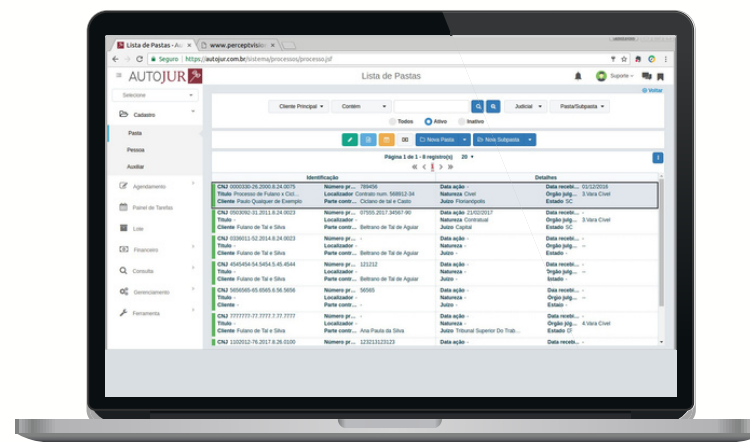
Lista de Pastas - Au
www.perceptvision
Seguro | https://autojur.com.br/sistema/processos/processo.jsf

AUTOJUR

Lista de Pastas

Suporte

Selecione

Cadastro
Pasta
Pessoa
Auxiliar
Agendamento
Painel de Tarefas
Lote
Financeiro
Consulta
Gerenciamento
Ferramenta

Voltar

Cliente Principal
Contém
Judicial
Pasta/Subpasta

Todos
Ativo
Inativo

Nova Pasta
Nova Subpasta

Página 1 de 1 - 8 registro(s) 20

Identificação
Detalhes

CNJ 0000330-26.2000.8.24.0075
Titulo Processo de Fulano x Cicl...
Cliente Paulo Qualquer de Exemplo
Número pr... 789456
Localizador Contrato num. 568912-34
Parte contr... Ciclano de tal e Castro
Data ação -
Natureza Cível
Juízo Florianópolis
Data receb... 01/12/2016
Órgão julg... 3 Vara Cível
Estado SC

CNJ 0503092-31.2011.8.24.0023
Título -
Cliente Fulano de Tal e Silva
Número pr... 07555.2017.34567-90
Localizador -
Parte contr... Beltrano de Tal de Aguiar
Data ação 21/02/2017
Natureza Contratual
Juízo Capital
Data receb... -
Órgão julg... 3 Vara Cível
Estado SC

CNJ 0339011-52.2014.8.24.0023
Título -
Cliente Fulano de Tal e Silva
Número pr... -
Localizador -
Parte contr... Beltrano de Tal de Aguiar
Data ação -
Natureza -
Juízo -
Data receb... -
Órgão julg... -
Estado -

CNJ 4545454-54.5454.5.45.4544
Título -
Cliente Fulano de Tal e Silva
Número pr... 121212
Localizador -
Parte contr... Beltrano de Tal de Aguiar
Data ação -
Natureza -
Juízo -
Data receb... -
Órgão julg... -
Estado -

CNJ 5656565-65.6565.6.56.5656
Título -
Cliente -
Número pr... 56565
Localizador -
Parte contr... -
Data ação -
Natureza -
Juízo -
Data receb... -
Órgão julg... -
Estado -

CNJ 7777777-77.7777.7.77.7777
Título -
Cliente Fulano de Tal e Silva
Número pr... -
Localizador -
Parte contr... Ana Paula da Silva
Data ação -
Natureza -
Juízo Tribunal Superior Do Trab...
Data receb... -
Órgão julg... 4 Vara Cível
Estado -

CNJ 1102012-76.2017.8.26.0100
Número pr... 123213123123
Data ação -
Data receb... -